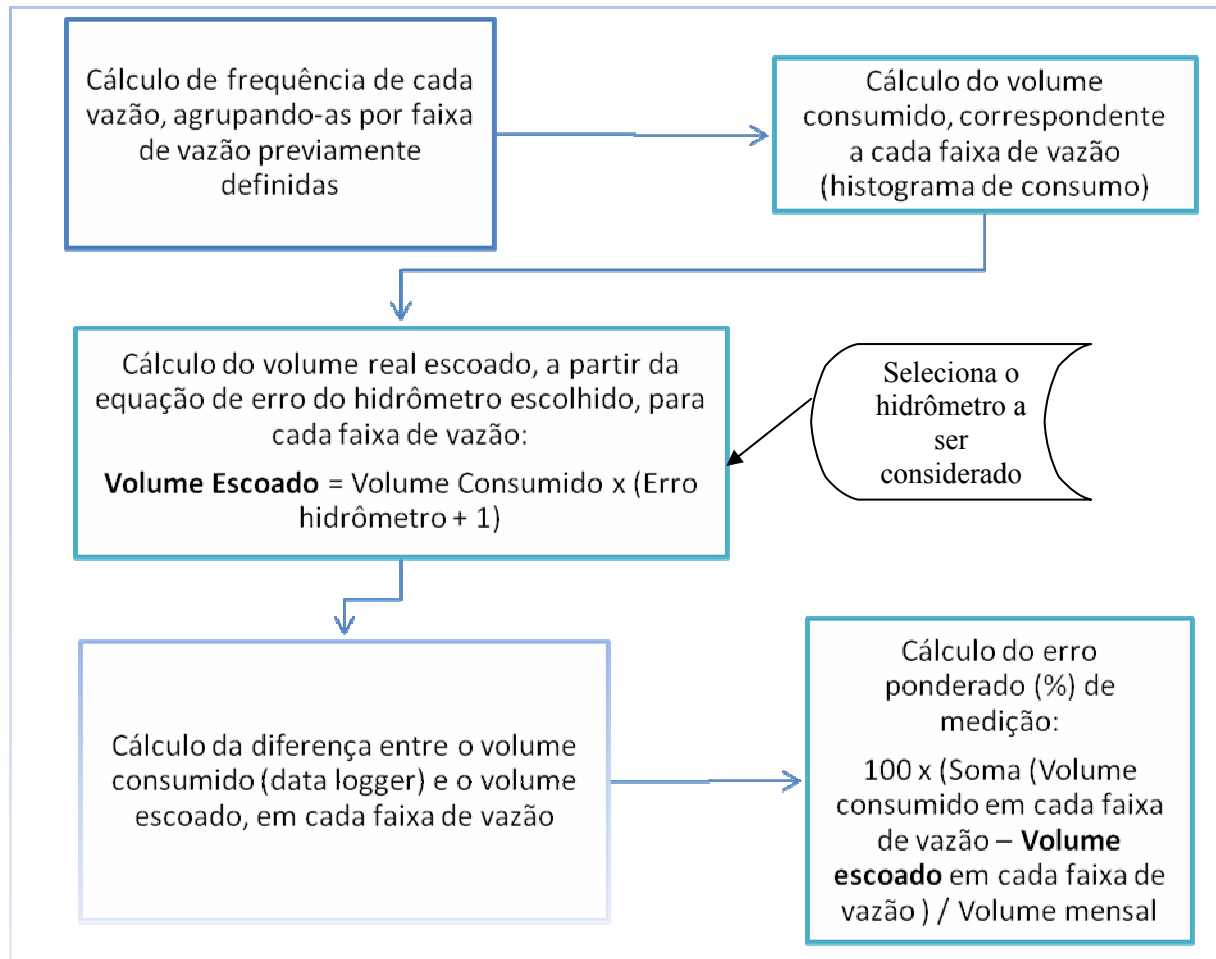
Cálculo de frequência de cada vazão, agrupando-as por faixa de vazão previamente definidas

Cálculo do volume consumido, correspondente a cada faixa de vazão (histograma de consumo)

Cálculo do volume real escoado, a partir da equação de erro do hidrômetro escolhido, para cada faixa de vazão:

**Volume Escoado** = Volume Consumido x (Erro hidrômetro + 1)

Seleciona o hidrômetro a ser considerado

Cálculo da diferença entre o volume consumido (data logger) e o volume escoado, em cada faixa de vazão

Cálculo do erro ponderado (%) de medição:

100 x (Soma (Volume consumido em cada faixa de vazão – **Volume escoado** em cada faixa de vazão ) / Volume mensal